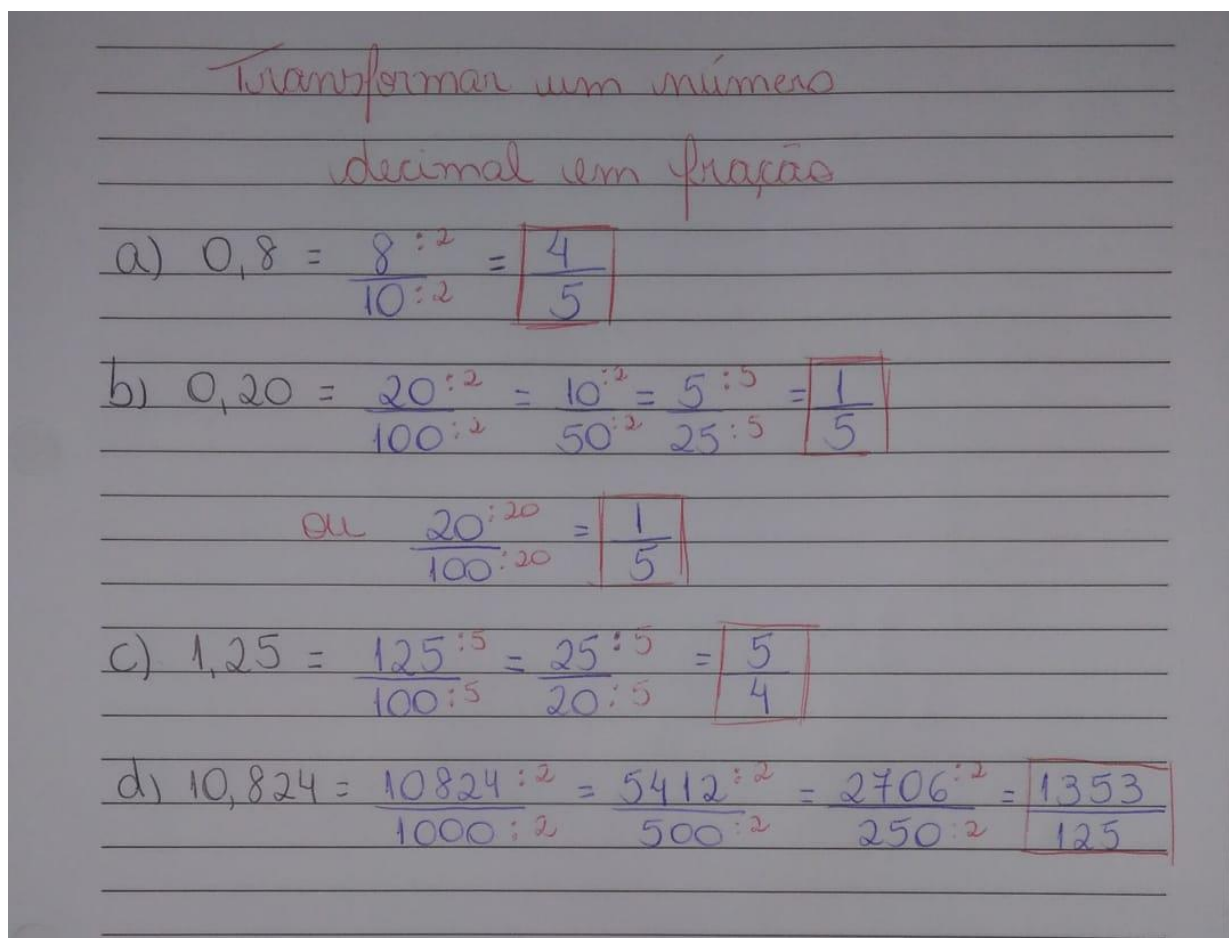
Transformar um número decimal em fração

a) $0,8 = \frac{8^{:2}}{10_{:2}} = \frac{4}{5}$

b) $0,20 = \frac{20^{:2}}{100_{:2}} = \frac{10^{:2}}{50_{:2}} = \frac{5^{:5}}{25_{:5}} = \frac{1}{5}$

ou $\frac{20^{:20}}{100_{:20}} = \frac{1}{5}$

c) $1,25 = \frac{125^{:5}}{100_{:5}} = \frac{25^{:5}}{20_{:5}} = \frac{5}{4}$

d) $10,824 = \frac{10824^{:2}}{1000_{:2}} = \frac{5412^{:2}}{500_{:2}} = \frac{2706^{:2}}{250_{:2}} = \frac{1353}{125}$